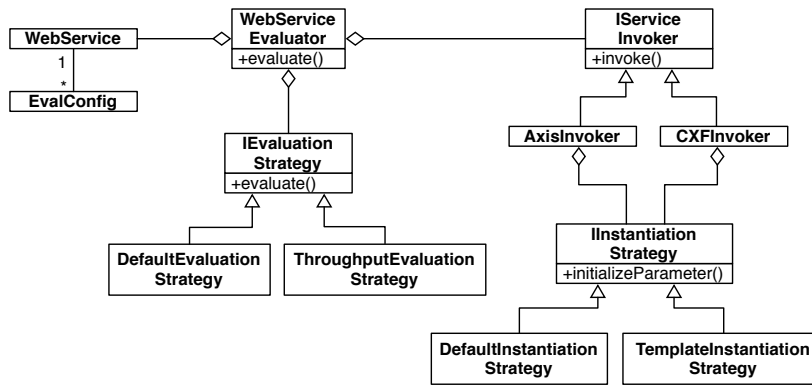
WebService

1

*

EvalConfig

WebService Evaluator

+evaluate()

IService Invoker

+invoke()

IEvaluation Strategy

+evaluate()

AxisInvoker

CXFInvoker

DefaultEvaluation Strategy

ThroughputEvaluation Strategy

IInstantiation Strategy

+initializeParameter()

DefaultInstantiation Strategy

TemplateInstantiation Strategy